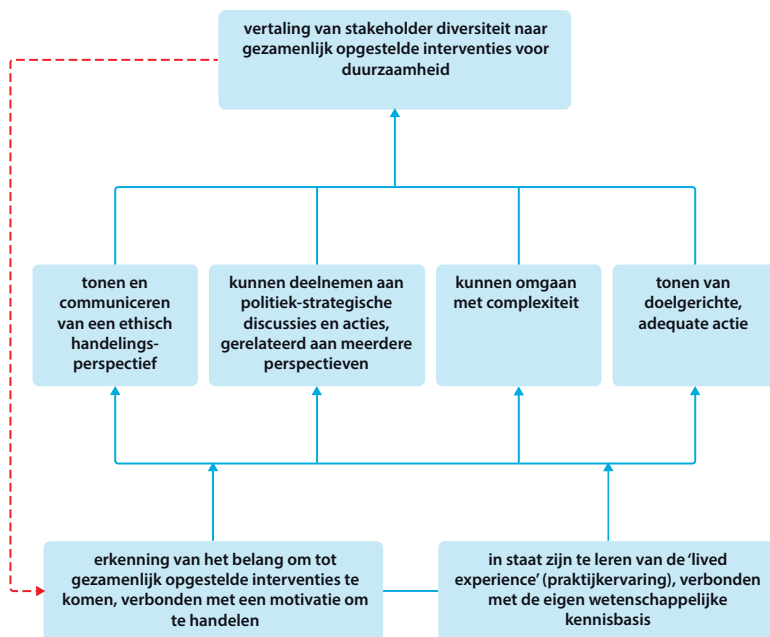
vertaling van stakeholder diversiteit naar gezamenlijk opgestelde interventies voor duurzaamheid

tonen en communiceren van een ethisch handelingsperspectief

kunnen deelnemen aan politiek-strategische discussies en acties, gerelateerd aan meerdere perspectieven

kunnen omgaan met complexiteit

tonen van doelgerichte, adequate actie

erkenning van het belang om tot gezamenlijk opgestelde interventies te komen, verbonden met een motivatie om te handelen

in staat zijn te leren van de 'lived experience' (praktijkervaring), verbonden met de eigen wetenschappelijke kennisbasis